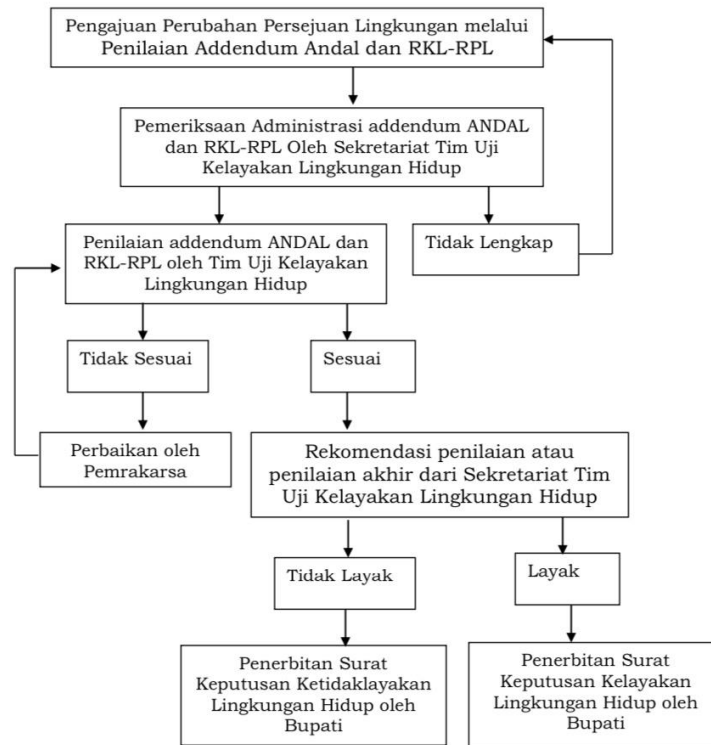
Pengajuan Perubahan Persejuan Lingkungan melalui Penilaian Addendum Andal dan RKL-RPL

Pemeriksaan Administrasi addendum ANDAL dan RKL-RPL Oleh Sekretariat Tim Uji Kelayakan Lingkungan Hidup

Penilaian addendum ANDAL dan RKL-RPL oleh Tim Uji Kelayakan Lingkungan Hidup

Tidak Lengkap

Tidak Sesuai

Sesuai

Perbaikan oleh Pemrakarsa

Rekomendasi penilaian atau penilaian akhir dari Sekretariat Tim Uji Kelayakan Lingkungan Hidup

Tidak Layak

Layak

Penerbitan Surat Keputusan Ketidaklayakan Lingkungan Hidup oleh Bupati

Penerbitan Surat Keputusan Kelayakan Lingkungan Hidup oleh Bupati